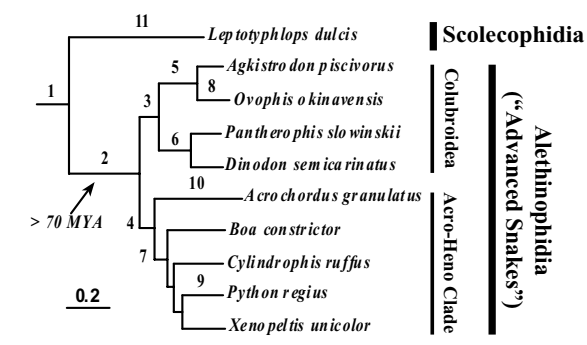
11
Leptotyphlops dulcis
Scolecophidia
1
5
Agkistrodon piscivorus
8
Ovophis okinavensis
3
Colubroidea
6
Pantherophis slowinskii
Dinodon semicarinatus
2
Alethinophidia ("Advanced Snakes")
10
Acrochordus granulatus
> 70 MYA
4
Boa constrictor
7
Acro-Heno Clade
Cylindrophis ruffus
9
Python regius
0.2
Xenopeltis unicolor